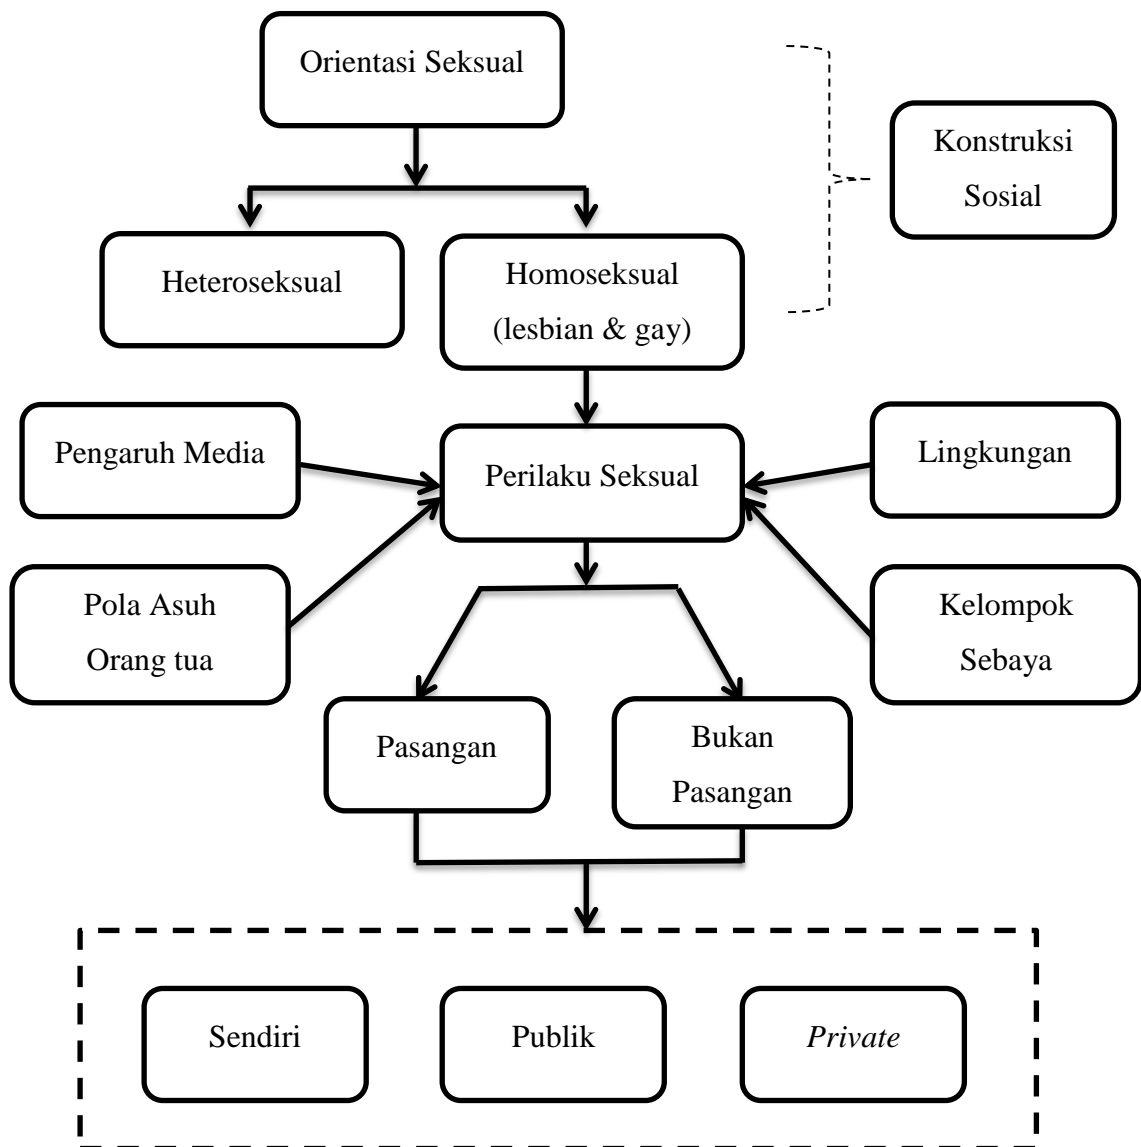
Orientasi Seksual

Konstruksi Sosial

Heteroseksual

Homoseksual (lesbian & gay)

Pengaruh Media

Perilaku Seksual

Lingkungan

Pola Asuh Orang tua

Kelompok Sebaya

Pasangan

Bukan Pasangan

Sendiri

Publik

*Private*